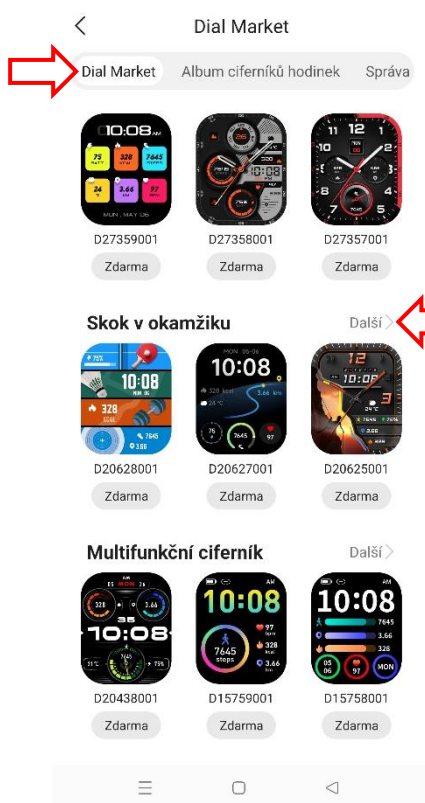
Dial Market

Dial Market | Album ciferníků hodinek | Správa

10:08
75
328
7645
24
3.66
97
MON, MAY 26
D27359001
Zdarma

D27358001
Zdarma

12
D27357001
Zdarma

Skok v okamžiku
Další

10:08
328
7645
D20628001
Zdarma

10:08
7645
97
D20627001
Zdarma

12
3
D20625001
Zdarma

Multifunkční ciferník
Další

10:08
328
D20438001
Zdarma

10:08
7645 steps
97
328
3.66
D15759001
Zdarma

10:08
7645
3.66
328
MON
D15758001
Zdarma